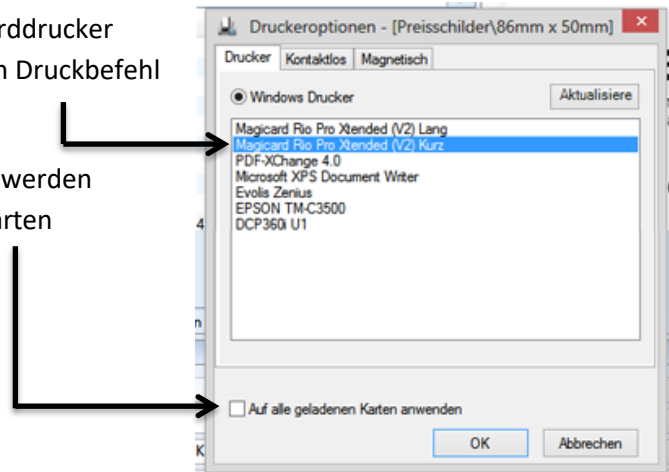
rddrucker
n Druckbefehl

werden
rten

Druckeroptionen - [Preisschilder\86mm x 50mm]

Drucker | Kontaktlos | Magnetisch

Windows Drucker

Aktualisiere

Magicard Rio Pro Xtended (V2) Lang
Magicard Rio Pro Xtended (V2) Kurz
PDF-XChange 4.0
Microsoft XPS Document Writer
Evolis Zenius
EPSON TM-C3500
DCP360i U1

Auf alle geladenen Karten anwenden

OK

Abbrechen